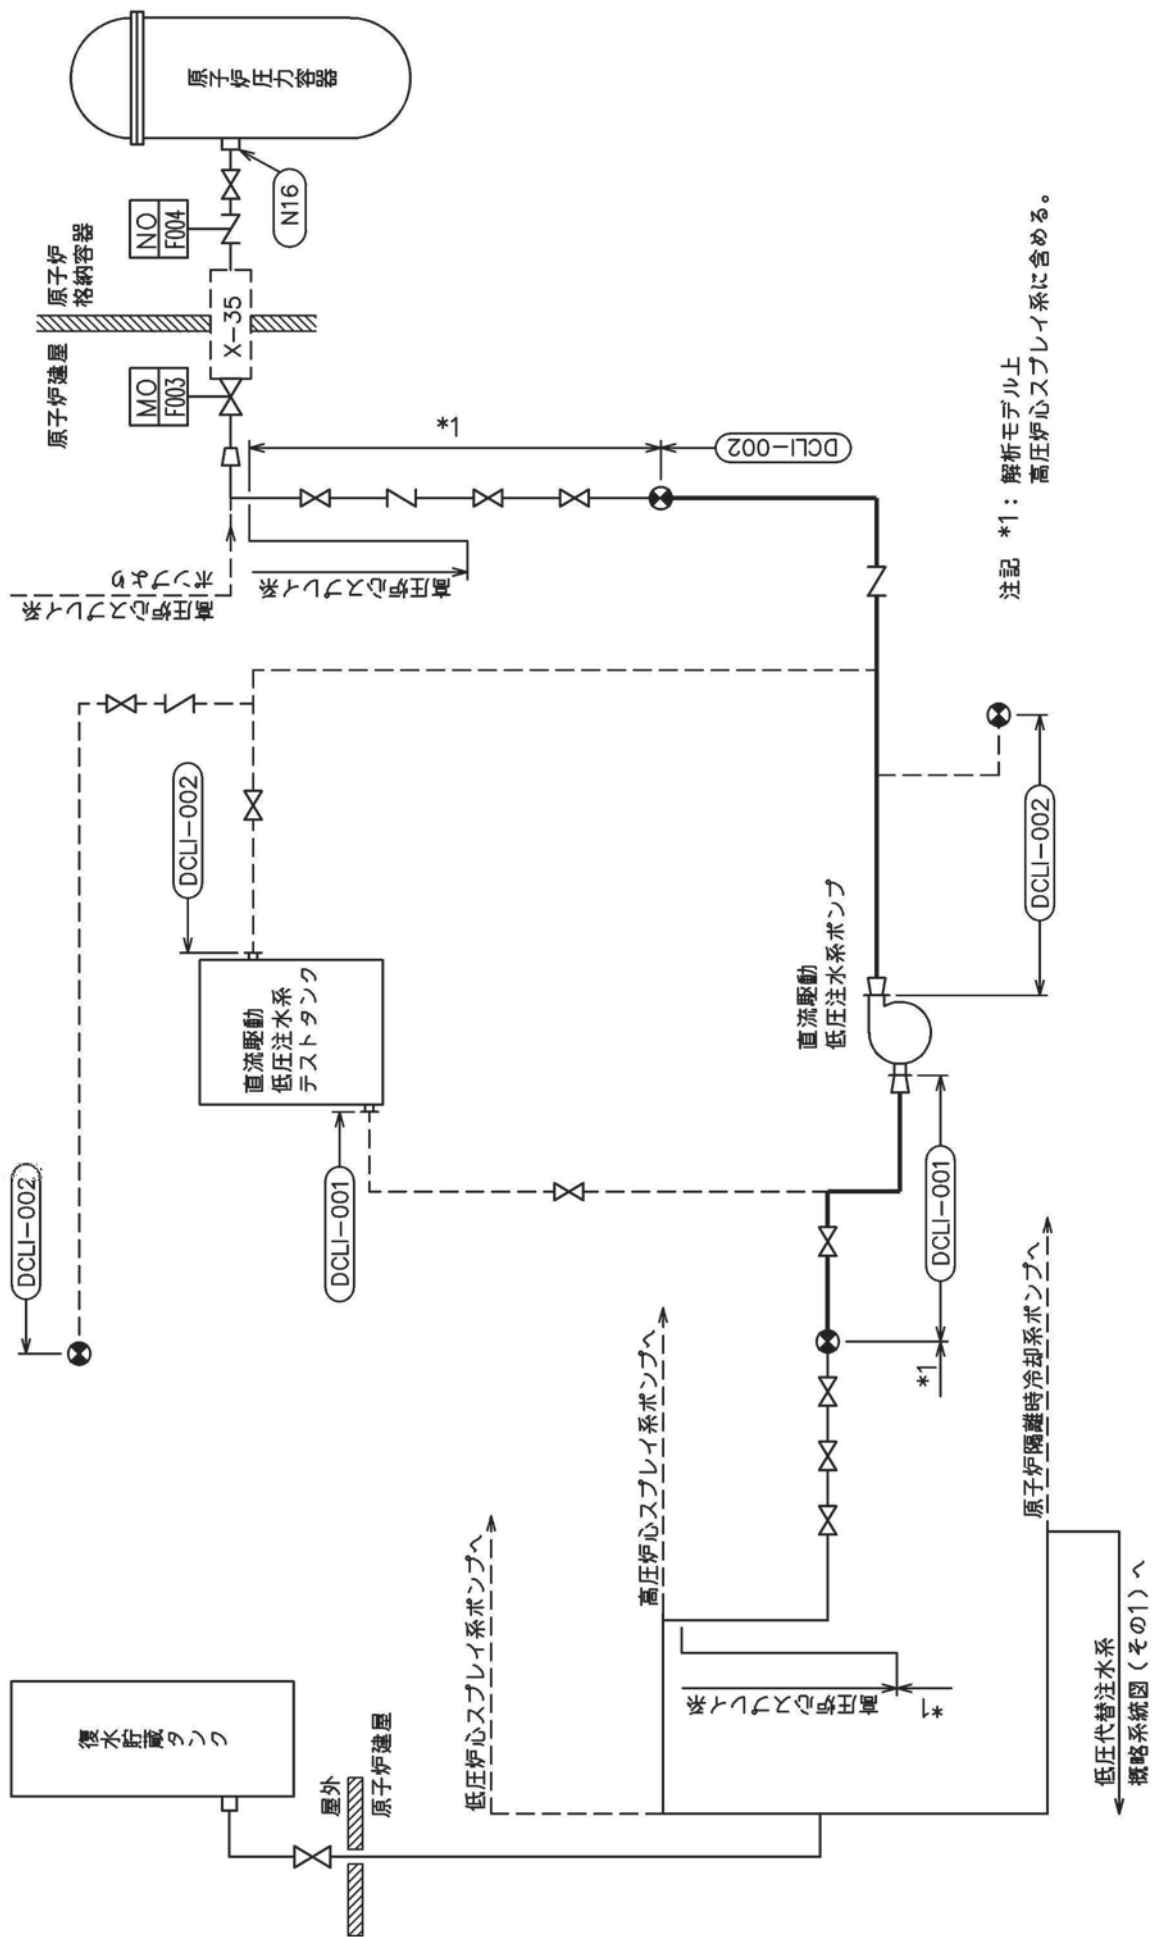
原子炉圧力容器

N16

NO
F004

原子炉
格納容器

X−35

MO
F003

原子炉建屋

*1

DCLI−002

高圧炉心スプレイ系より

高圧炉心スプレイ系

DCLI−002

DCLI−002

直流駆動
低圧注水系
テストタンク

DCLI−001

DCLI−002

直流駆動
低圧注水系ポンプ

DCLI−001

*1

高圧炉心スプレイ系ポンプへ

低圧炉心スプレイ系ポンプへ

高圧炉心スプレイ系

*1

原子炉隔離時冷却系ポンプへ

復水貯蔵タンク

屋外
原子炉建屋

低圧代替注水系
概略系統図（その1）へ

注記 *1：解析モデル上
高圧炉心スプレイ系に含める。